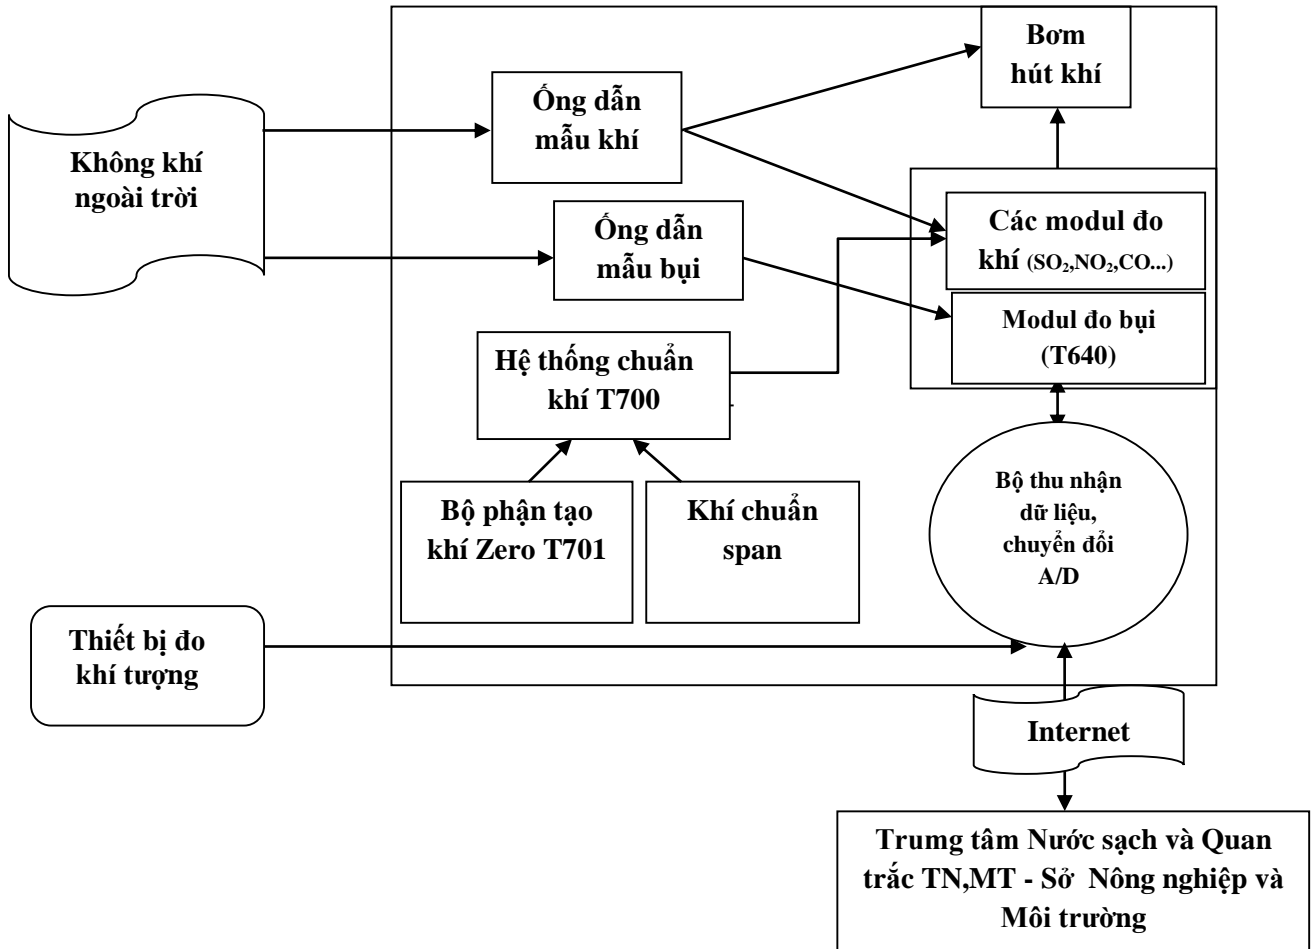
Bơm hút khí

Ống dẫn mẫu khí

Không khí ngoài trời

Các modul đo khí ($SO_2$,$NO_2$,CO...)

Ống dẫn mẫu bụi

Modul đo bụi (T640)

Hệ thống chuẩn khí T700

Bộ thu nhận dữ liệu, chuyển đổi A/D

Bộ phận tạo khí Zero T701

Khí chuẩn span

Thiết bị đo khí tượng

Internet

Trung tâm Nước sạch và Quan trắc TN,MT - Sở Nông nghiệp và Môi trường